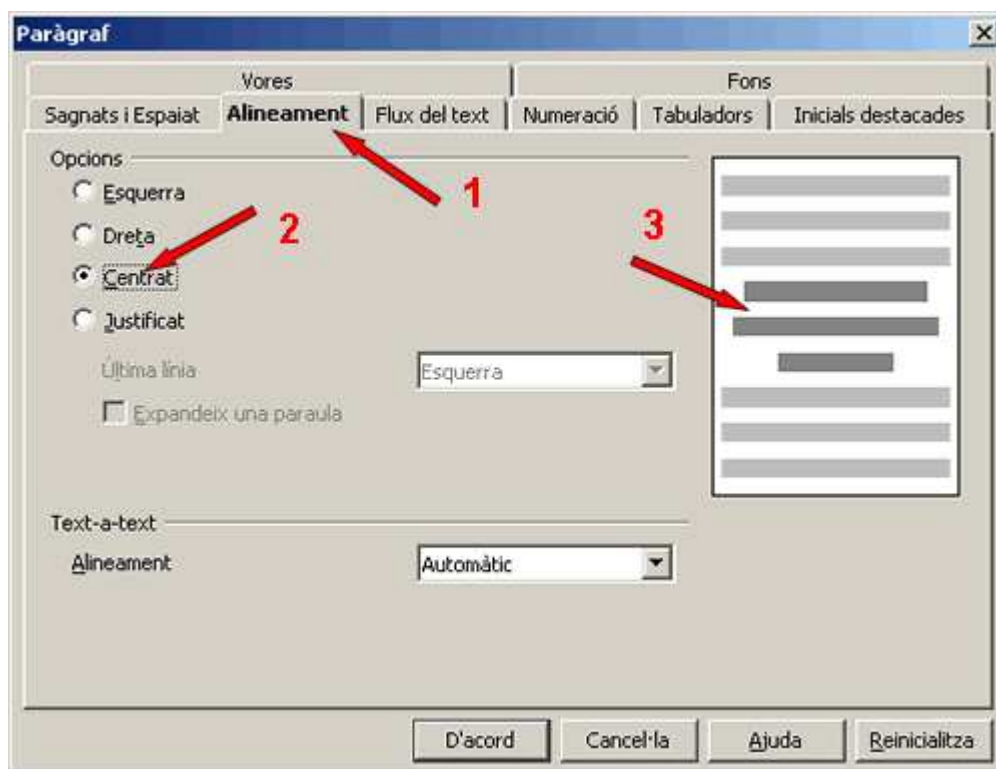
Paràgraf

Vores
Fons
Sagnats i Espaiat
Alineament
Flux del text
Numeració
Tabuladors
Inicials destacades

Opcions
Esquerra
Dreta
Centrat
Justificat
Última línia
Esquerra
Expandeix una paraula

1
2
3

Text-a-text
Alineament
Automàtic

D'acord
Cancel·la
Ajuda
Reinicialitza